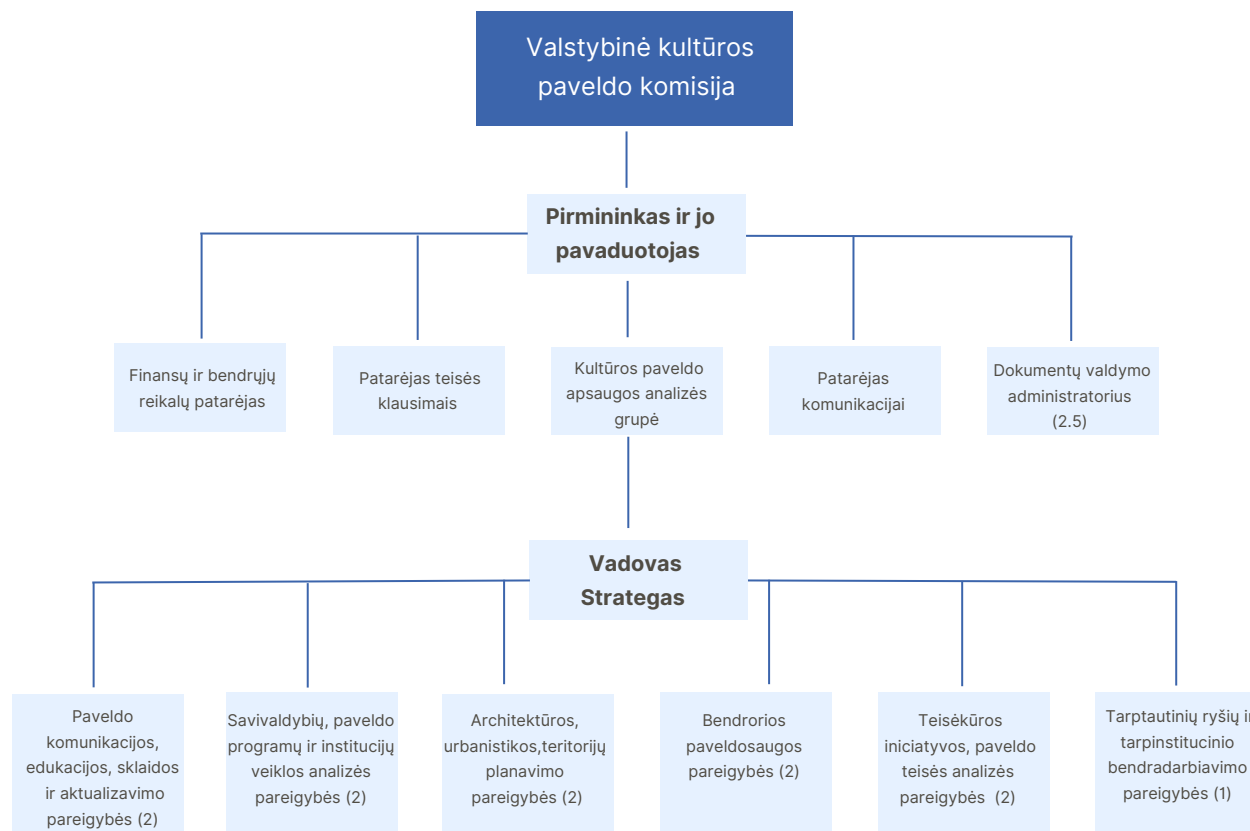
Valstybinė kultūros paveldo komisija

Pirmininkas ir jo pavaduotojas

Finansų ir bendrųjų reikalų patarėjas

Patarėjas teisės klausimais

Kultūros paveldo apsaugos analizės grupė

Patarėjas komunikacijai

Dokumentų valdymo administratorius (2.5)

Vadovas Strategas

Paveldo komunikacijos, edukacijos, sklaidos ir aktualizavimo pareigybės (2)

Savivaldybių, paveldo programų ir institucijų veiklos analizės pareigybės (2)

Architektūros, urbanistikos,teritorijų planavimo pareigybės (2)

Bendrorios paveldosaugos pareigybės (2)

Teisėkūros iniciatyvos, paveldo teisės analizės pareigybės (2)

Tarptautinių ryšių ir tarpinstitucinio bendradarbiavimo pareigybės (1)